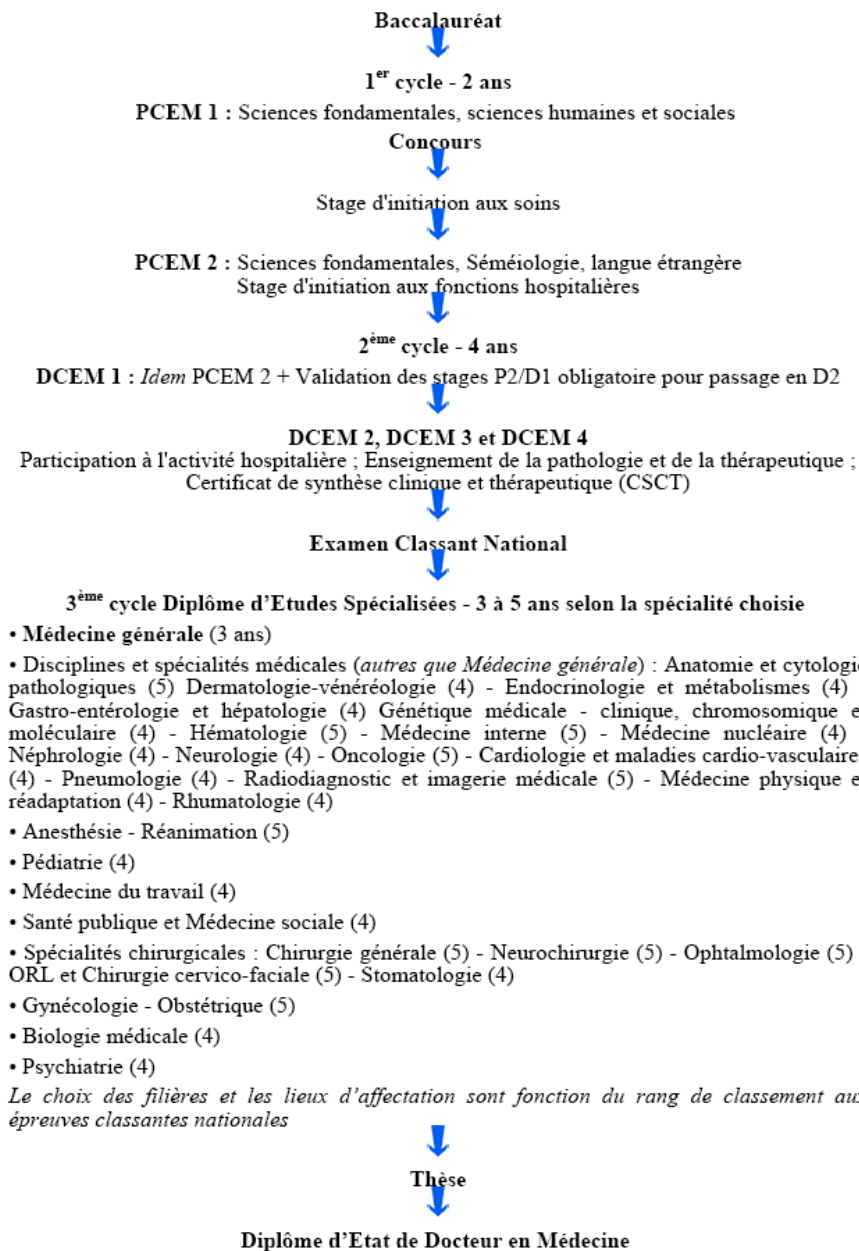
Baccalauréat

1$^{er}$ cycle - 2 ans

PCEM 1 : Sciences fondamentales, sciences humaines et sociales

Concours

Stage d'initiation aux soins

PCEM 2 : Sciences fondamentales, Séméiologie, langue étrangère
Stage d'initiation aux fonctions hospitalières

2$^{ème}$ cycle - 4 ans

DCEM 1 : Idem PCEM 2 + Validation des stages P2/D1 obligatoire pour passage en D2

DCEM 2, DCEM 3 et DCEM 4
Participation à l'activité hospitalière ; Enseignement de la pathologie et de la thérapeutique ; Certificat de synthèse clinique et thérapeutique (CSCT)

Examen Classant National

3$^{ème}$ cycle Diplôme d'Etudes Spécialisées - 3 à 5 ans selon la spécialité choisie

• Médecine générale (3 ans)

• Disciplines et spécialités médicales (autres que Médecine générale) : Anatomie et cytologie pathologiques (5) Dermatologie-vénéréologie (4) - Endocrinologie et métabolismes (4) Gastro-entérologie et hépatologie (4) Génétique médicale - clinique, chromosomique et moléculaire (4) - Hématologie (5) - Médecine interne (5) - Médecine nucléaire (4) Néphrologie (4) - Neurologie (4) - Oncologie (5) - Cardiologie et maladies cardio-vasculaires (4) - Pneumologie (4) - Radiodiagnostic et imagerie médicale (5) - Médecine physique et réadaptation (4) - Rhumatologie (4)

• Anesthésie - Réanimation (5)

• Pédiatrie (4)

• Médecine du travail (4)

• Santé publique et Médecine sociale (4)

• Spécialités chirurgicales : Chirurgie générale (5) - Neurochirurgie (5) - Ophtalmologie (5) ORL et Chirurgie cervico-faciale (5) - Stomatologie (4)

• Gynécologie - Obstétrique (5)

• Biologie médicale (4)

• Psychiatrie (4)

Le choix des filières et les lieux d'affectation sont fonction du rang de classement aux épreuves classantes nationales

Thèse

Diplôme d'Etat de Docteur en Médecine